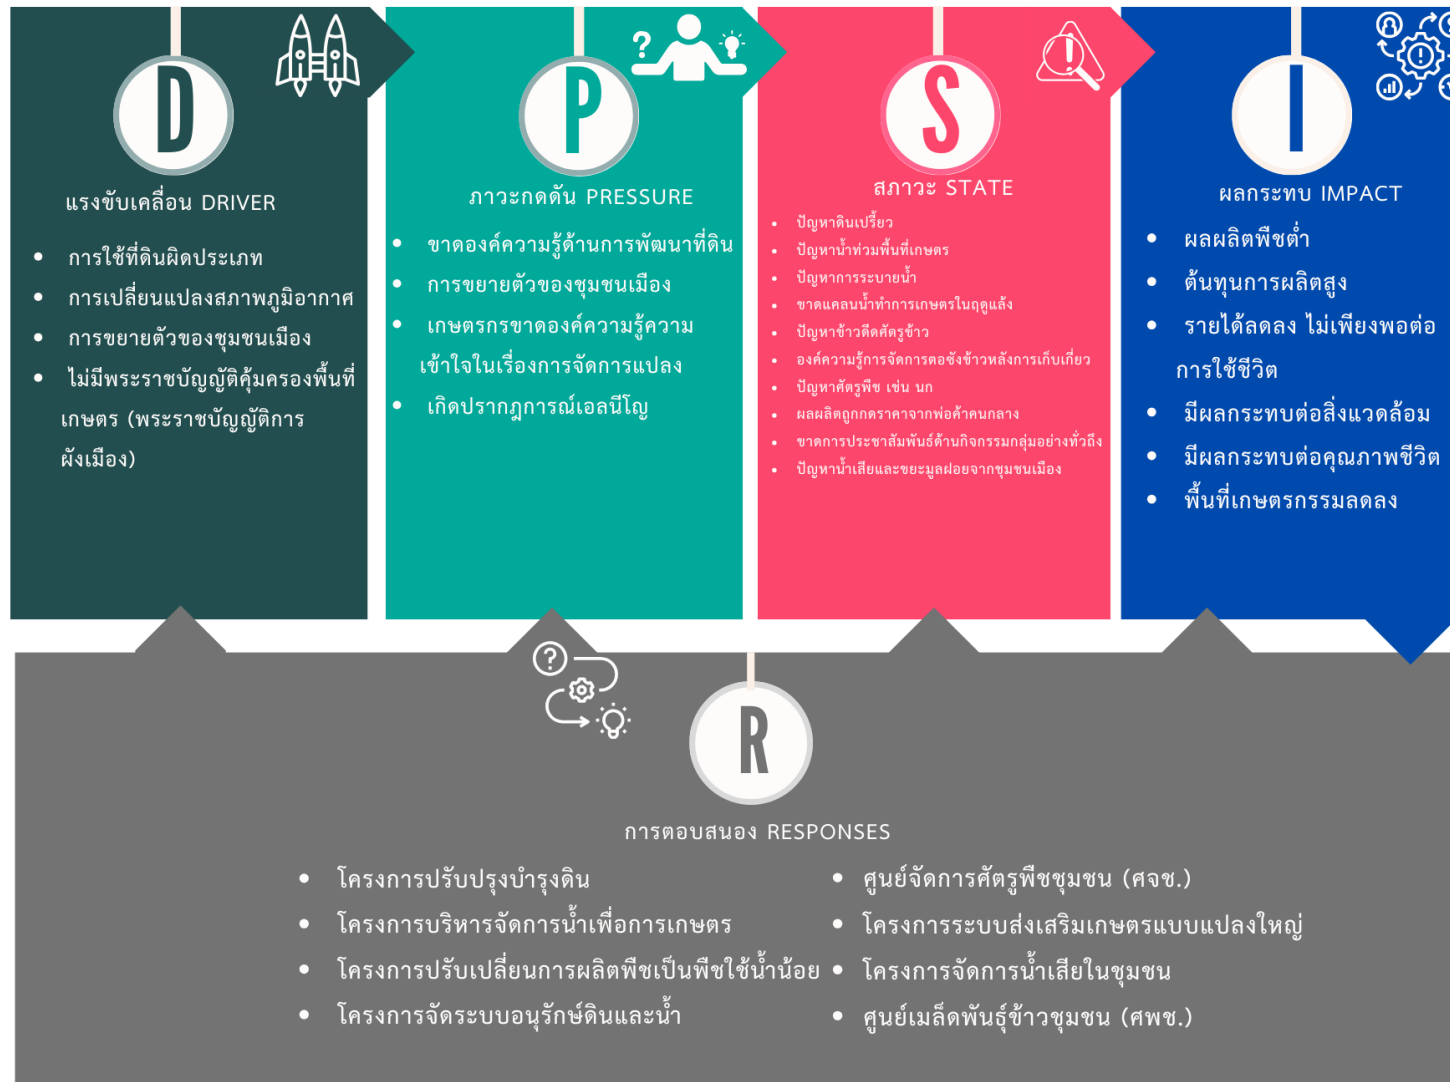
D

แรงขับเคลื่อน DRIVER

- การใช้ที่ดินผิดประเภท
- การเปลี่ยนแปลงสภาพภูมิอากาศ
- การขยายตัวของชุมชนเมือง
- ไม่มีพระราชบัญญัติคุ้มครองพื้นที่เกษตร (พระราชบัญญัติการผังเมือง)

P

ภาวะกดดัน PRESSURE

- ขาดองค์ความรู้ด้านการพัฒนาที่ดิน
- การขยายตัวของชุมชนเมือง
- เกษตรกรขาดองค์ความรู้ความเข้าใจในเรื่องการจัดการแปลง
- เกิดปรากฏการณ์เอลนีโญ

S

สภาวะ STATE

- ปัญหาดินเปรี้ยว
- ปัญหาน้ำท่วมพื้นที่เกษตร
- ปัญหาการระบายน้ำ
- ขาดแคลนน้ำทำการเกษตรในฤดูแล้ง
- ปัญหาข้าวดีดศัตรูข้าว
- องค์ความรู้การจัดการตอซังข้าวหลังการเก็บเกี่ยว
- ปัญหาศัตรูพืช เช่น นก
- ผลผลิตถูกกดราคาจากพ่อค้าคนกลาง
- ขาดการประชาสัมพันธ์ด้านกิจกรรมกลุ่มอย่างทั่วถึง
- ปัญหาน้ำเสียและขยะมูลฝอยจากชุมชนเมือง

I

ผลกระทบ IMPACT

- ผลผลิตพืชต่ำ
- ต้นทุนการผลิตสูง
- รายได้ลดลง ไม่เพียงพอต่อการใช้ชีวิต
- มีผลกระทบต่อสิ่งแวดล้อม
- มีผลกระทบต่อคุณภาพชีวิต
- พื้นที่เกษตรกรรมลดลง

R

การตอบสนอง RESPONSES

- โครงการปรับปรุงบำรุงดิน
- โครงการบริหารจัดการน้ำเพื่อการเกษตร
- โครงการปรับเปลี่ยนการผลิตพืชเป็นพืชใช้น้ำน้อย
- โครงการจัดระบบอนุรักษ์ดินและน้ำ

- ศูนย์จัดการศัตรูพืชชุมชน (ศจช.)
- โครงการระบบส่งเสริมเกษตรแบบแปลงใหญ่
- โครงการจัดการน้ำเสียในชุมชน
- ศูนย์เมล็ดพันธุ์ข้าวชุมชน (ศพช.)